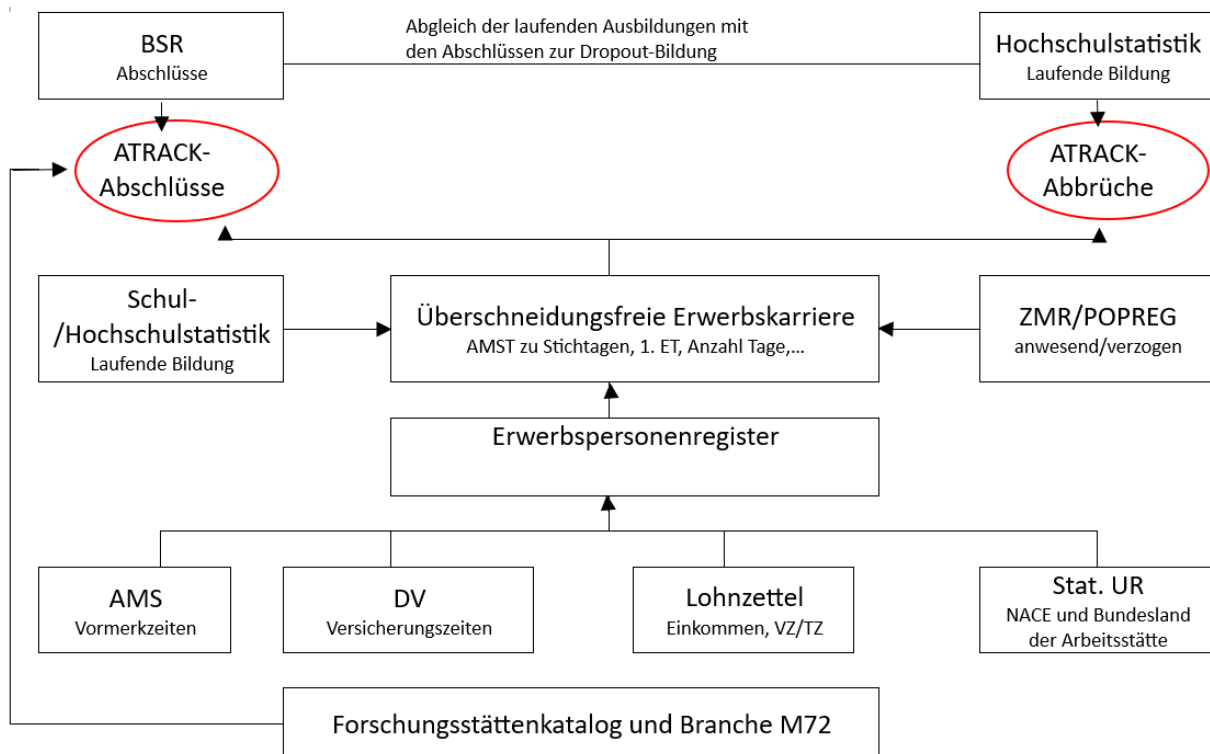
BSR
Abschlüsse

Abgleich der laufenden Ausbildungen mit den Abschlüssen zur Dropout-Bildung

Hochschulstatistik
Laufende Bildung

ATRACK-Abschlüsse

ATRACK-Abbrüche

Schul-/Hochschulstatistik
Laufende Bildung

Überschneidungsfreie Erwerbskarriere
AMST zu Stichtagen, 1. ET, Anzahl Tage,...

ZMR/POPREG
anwesend/verzogen

Erwerbspersonenregister

AMS
Vormerkzeiten

DV
Versicherungszeiten

Lohnzettel
Einkommen, VZ/TZ

Stat. UR
NACE und Bundesland der Arbeitsstätte

Forschungsstättenkatalog und Branche M72